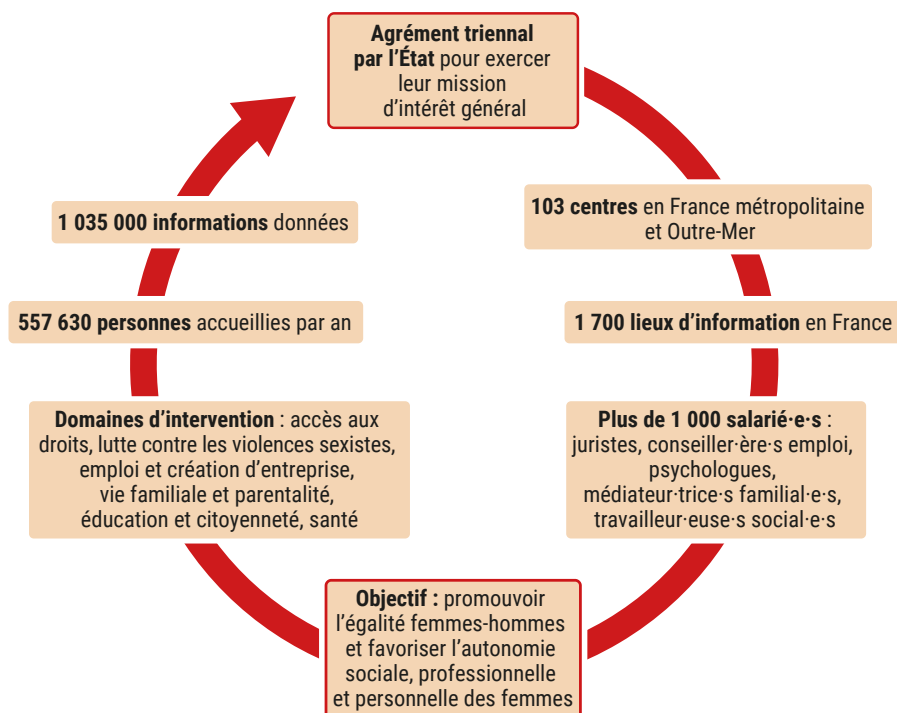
**Agrément triennal par l'État** pour exercer leur mission d'intérêt général

**103 centres** en France métropolitaine et Outre-Mer

**1 700 lieux d'information** en France

**Plus de 1 000 salarié·e·s** : juristes, conseiller·ère·s emploi, psychologues, médiateur·trice·s familial·e·s, travailleur·euse·s social·e·s

**Objectif :** promouvoir l'égalité femmes-hommes et favoriser l'autonomie sociale, professionnelle et personnelle des femmes

**Domaines d'intervention** : accès aux droits, lutte contre les violences sexistes, emploi et création d'entreprise, vie familiale et parentalité, éducation et citoyenneté, santé

**557 630 personnes** accueillies par an

**1 035 000 informations** données